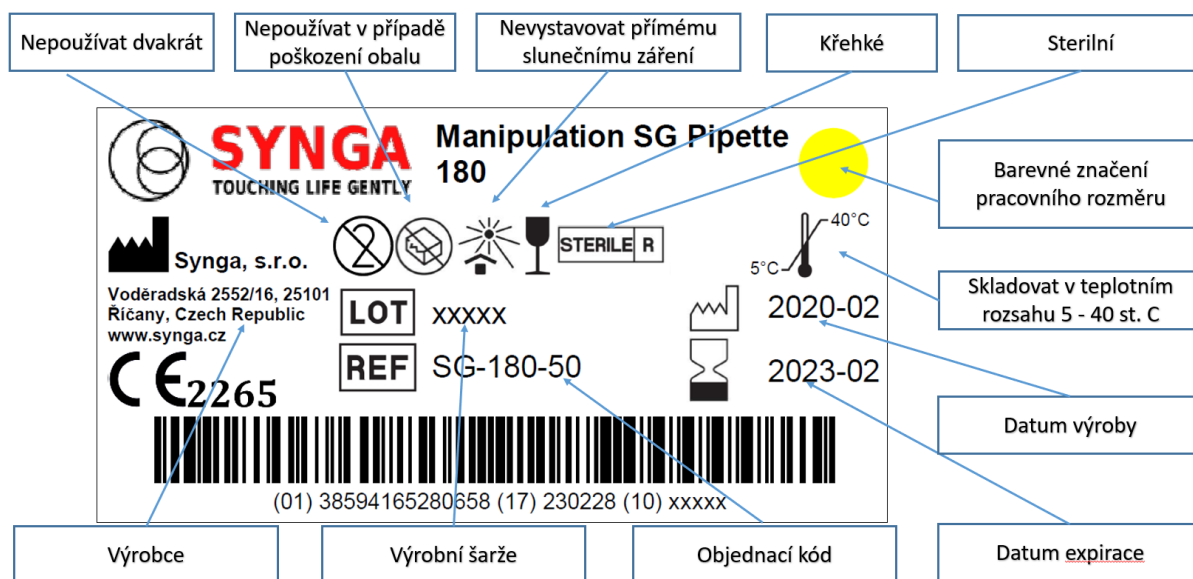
Nepoužívat dvakrát

Nepoužívat v případě poškození obalu

Nevystavovat přímému slunečnímu záření

Křehké

Sterilní

SYNGA
TOUCHING LIFE GENTLY

Manipulation SG Pipette 180

Barevné značení pracovního rozměru

STERILE R

40°C
5°C

Synga, s.r.o.

Voděradská 2552/16, 25101 Říčany, Czech Republic
www.synga.cz

Skladovat v teplotním rozsahu 5 - 40 st. C

LOT XXXXX

2020-02

REF SG-180-50

2023-02

CE 2265

Datum výroby

(01) 38594165280658 (17) 230228 (10) xxxxx

Datum expirace

Výrobce

Výrobní šarže

Objednací kód